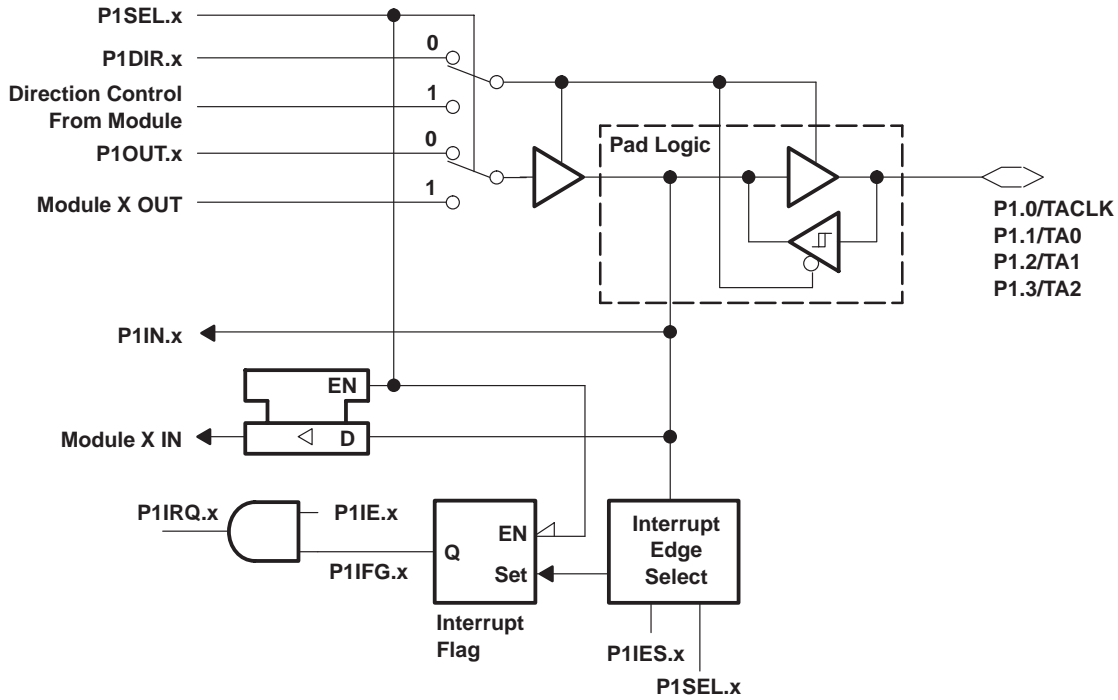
P1SEL.x

P1DIR.x

0

Direction Control From Module

1

P1OUT.x

0

Module X OUT

1

Pad Logic

P1.0/TACLK
P1.1/TA0
P1.2/TA1
P1.3/TA2

P1IN.x

EN

Module X IN

D

P1IRQ.x

P1IE.x

EN

Q

P1IFG.x

Set

Interrupt Edge Select

Interrupt Flag

P1IES.x

P1SEL.x